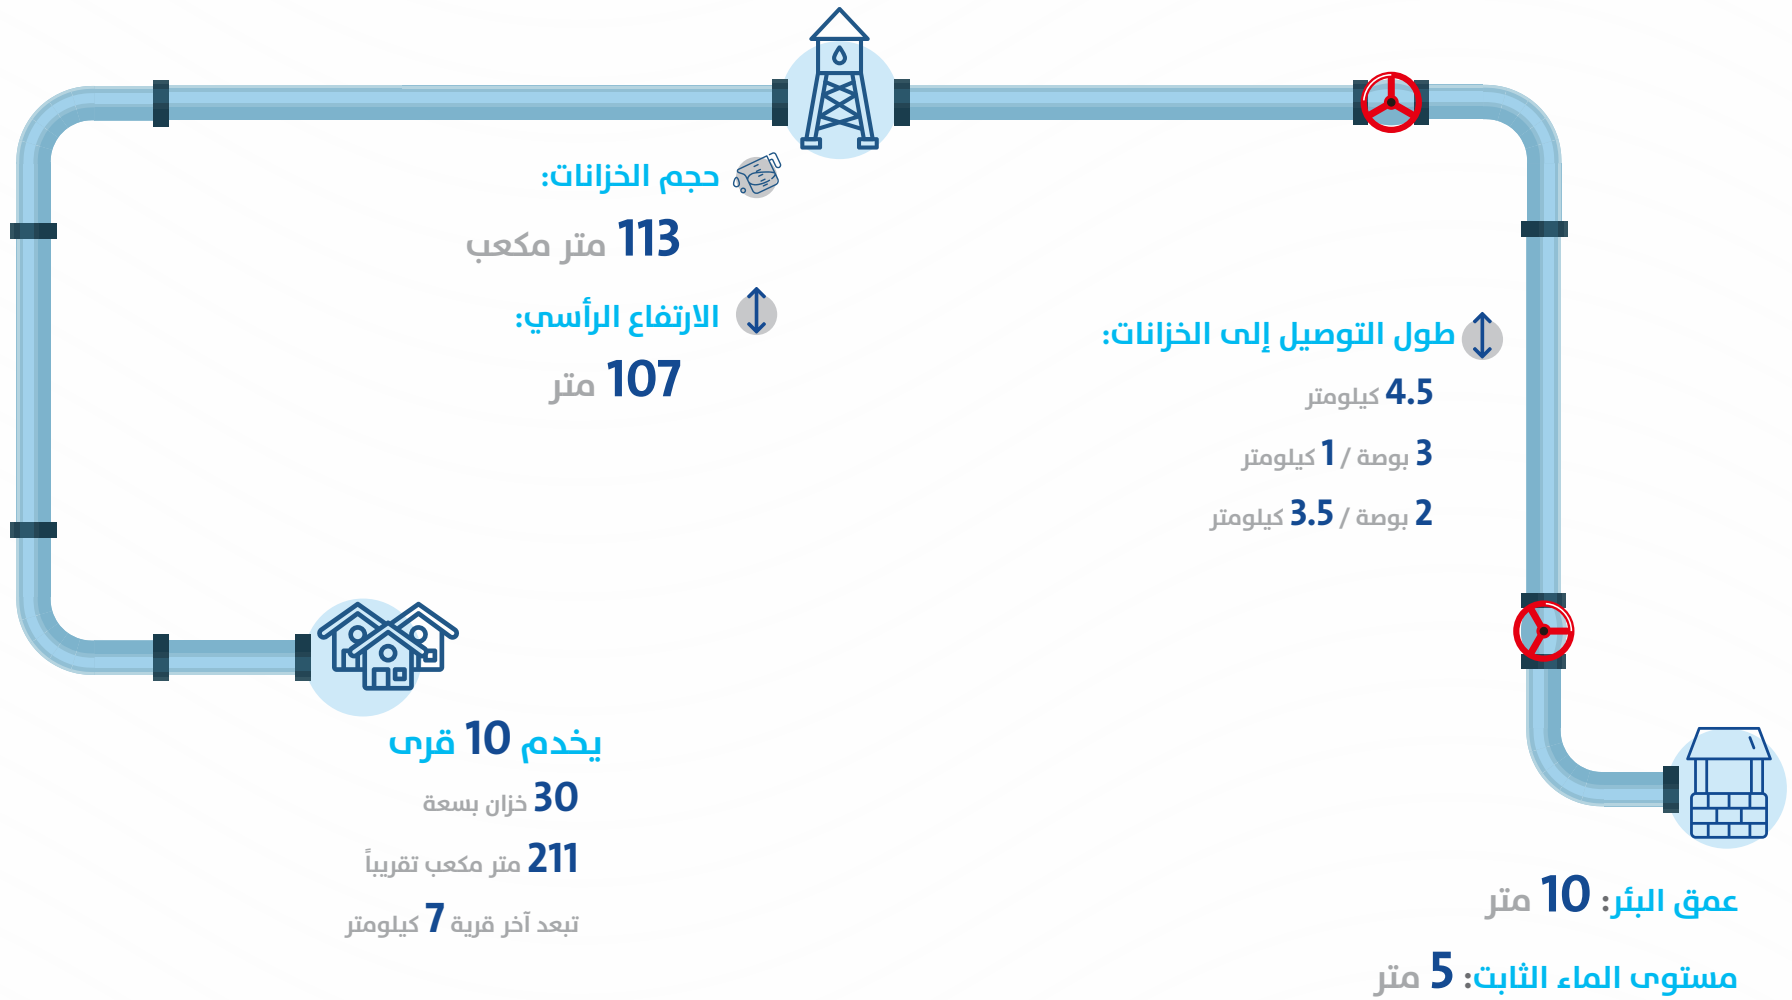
حجم الخزانات:

113 متر مكعب

الارتفاع الرأسي:

107 متر

طول التوصيل إلى الخزانات:

4.5 كيلومتر

3 بوصة / 1 كيلومتر

2 بوصة / 3.5 كيلومتر

يخدم 10 قرى

30 خزان بسعة

211 متر مكعب تقريباً

تبعد آخر قرية 7 كيلومتر

عمق البئر: 10 متر

مستوى الماء الثابت: 5 متر